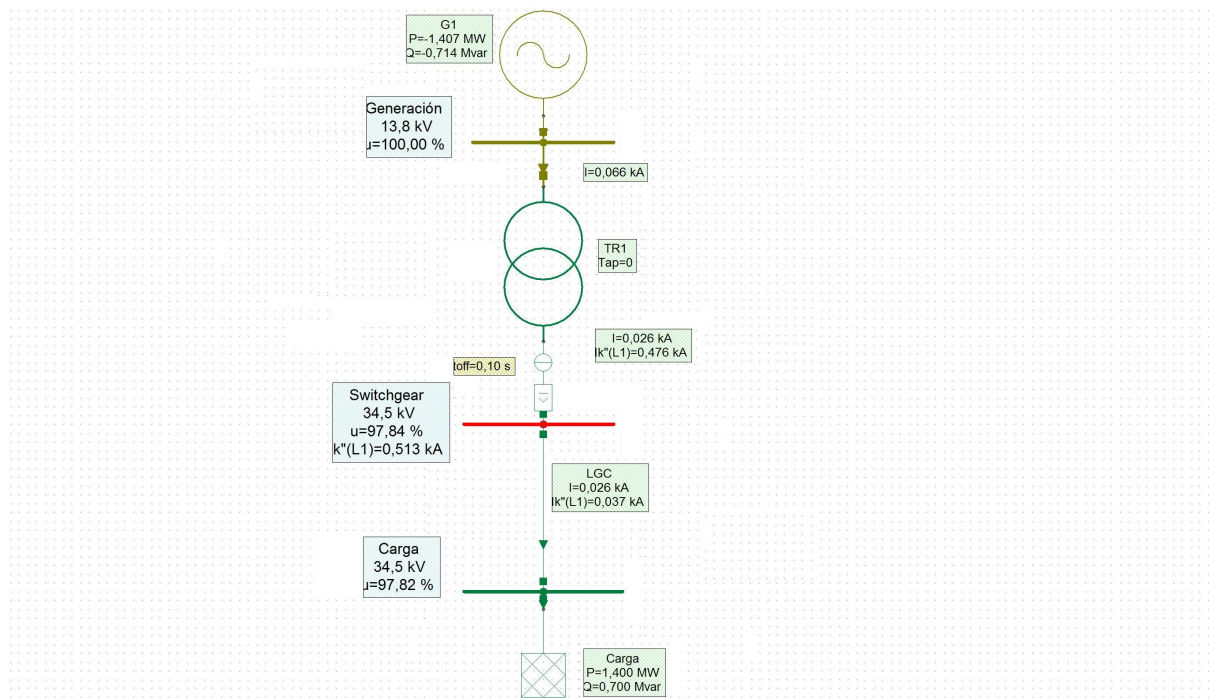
G1
P=-1,407 MW
Q=-0,714 Mvar

Generación
13,8 kV
u=100,00 %

I=0,066 kA

TR1
Tap=0

I=0,026 kA
Ik"(L1)=0,476 kA

toff=0,10 s

Switchgear
34,5 kV
u=97,84 %
k"(L1)=0,513 kA

LGC
I=0,026 kA
Ik"(L1)=0,037 kA

Carga
34,5 kV
u=97,82 %

Carga
P=1,400 MW
Q=0,700 Mvar